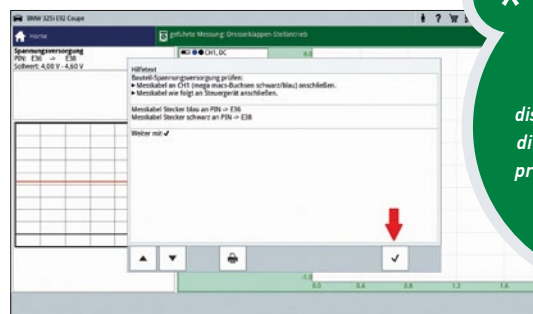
BMW 325i E92 Coupe

Home

geführte Messung: Drosselklappen-Stellantrieb

Spannungsversorgung
PIN: E36 -> E38
Sollwert: 4,08 V - 4,60 V

CH1, DC

Hilfetext

Bauteil-Spannungsversorgung prüfen:
► Messkabel an CH1 (mega macs-Buchsen schwarz/blau) anschließen.
► Messkabel wie folgt an Steuergerät anschließen.

Messkabel Stecker blau an PIN -> E36
Messkabel Stecker schwarz an PIN -> E38

Weiter mit ✓

✓

-1.0
0.0
0.4
0.8
1.2
1.6

dis
di
pr